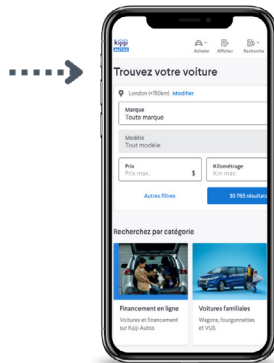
kijiji autos

Acheter Afficher Recherche

Trouvez votre voiture

London (<150km) Modifier

Marque
Toute marque

Modèle
Tout modèle

Prix
Prix max. $

Kilométrage
Km max.

Autres filtres

30 769 résultats

Recherchez par catégorie

Financement en ligne
Voitures et financement sur Kijiji Autos

Voitures familiales
Wagons, fourgonnettes et VUS